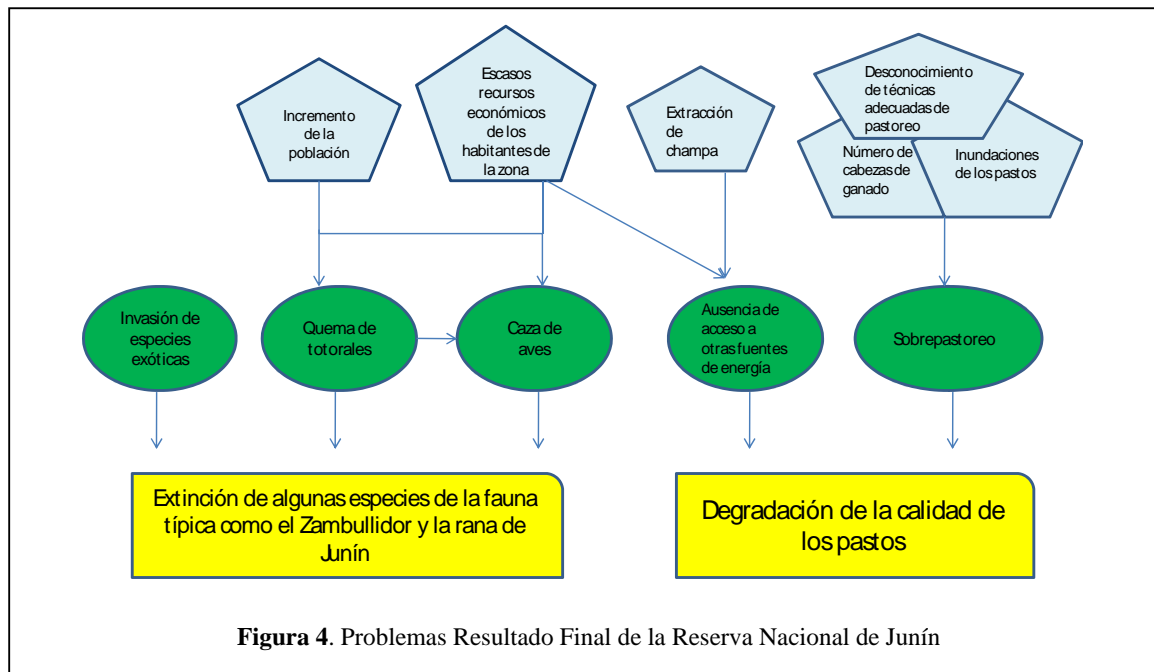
Incremento de la población

Escasos recursos económicos de los habitantes de la zona

Extracción de champa

Desconocimiento de técnicas adecuadas de pastoreo

Número de cabezas de ganado

Inundaciones de los pastos

Invasión de especies exóticas

Quema de totorales

Caza de aves

Ausencia de acceso a otras fuentes de energía

Sobrepastoreo

Extinción de algunas especies de la fauna típica como el Zambullidor y la rana de Junín

Degradación de la calidad de los pastos

**Figura 4**. Problemas Resultado Final de la Reserva Nacional de Junín